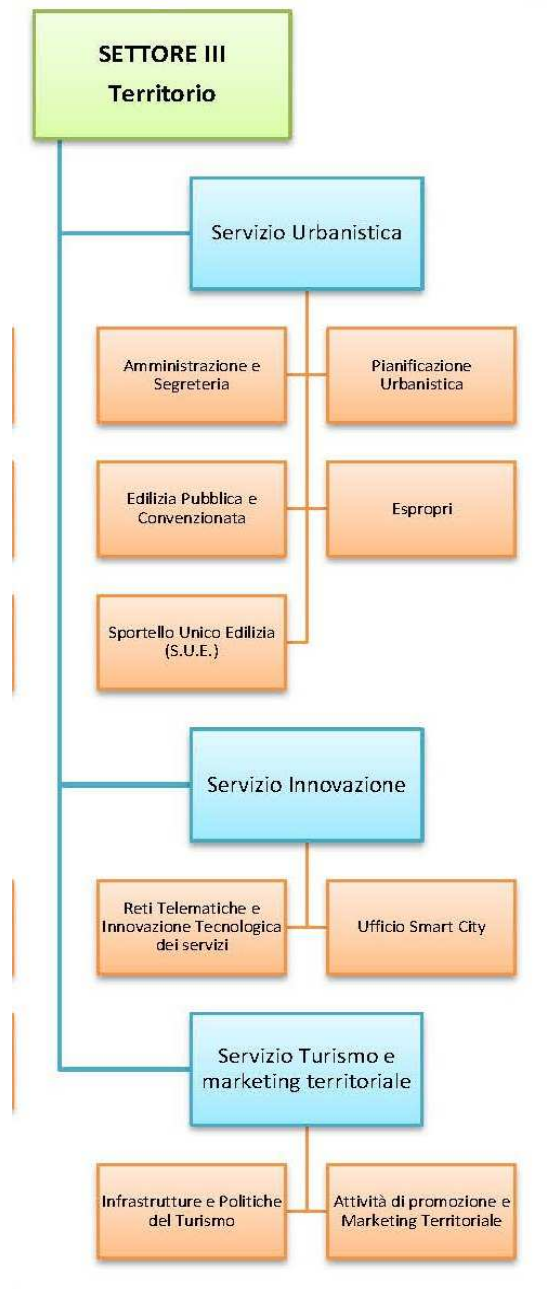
SETTORE III
Territorio

Servizio Urbanistica

Amministrazione e Segreteria

Pianificazione Urbanistica

Edilizia Pubblica e Convenzionata

Espropri

Sportello Unico Edilizia (S.U.E.)

Servizio Innovazione

Reti Telematiche e Innovazione Tecnologica dei servizi

Ufficio Smart City

Servizio Turismo e marketing territoriale

Infrastrutture e Politiche del Turismo

Attività di promozione e Marketing Territoriale